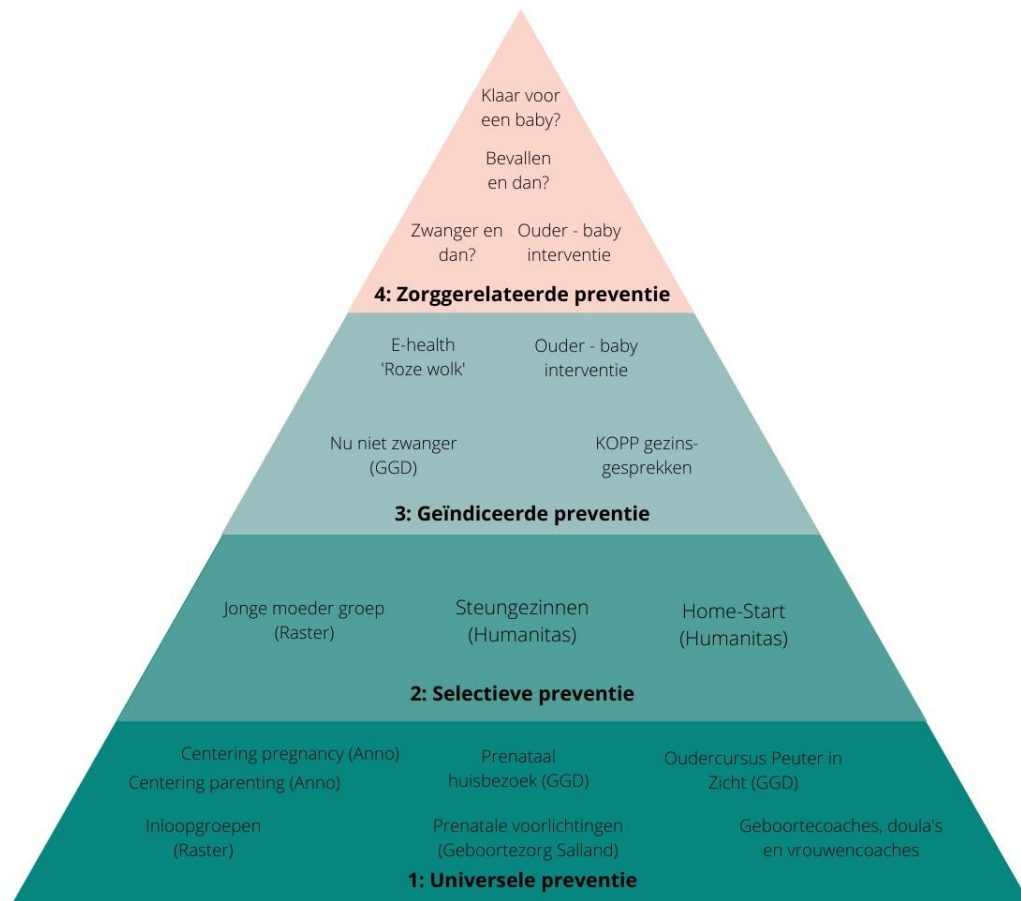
Klaar voor een baby?

Bevallen en dan?

Zwanger en dan?

Ouder - baby interventie

**4: Zorggerelateerde preventie**

E-health 'Roze wolk'

Ouder - baby interventie

Nu niet zwanger (GGD)

KOPP gezinsgesprekken

**3: Geïndiceerde preventie**

Jonge moeder groep (Raster)

Steungezinnen (Humanitas)

Home-Start (Humanitas)

**2: Selectieve preventie**

Centering pregnancy (Anno)
Centering parenting (Anno)

Prenataal huisbezoek (GGD)

Oudercursus Peuter in Zicht (GGD)

Inloopgroepen (Raster)

Prenatale voorlichtingen (Geboortezorg Salland)

Geboortecoaches, doula's en vrouwencoaches

**1: Universele preventie**